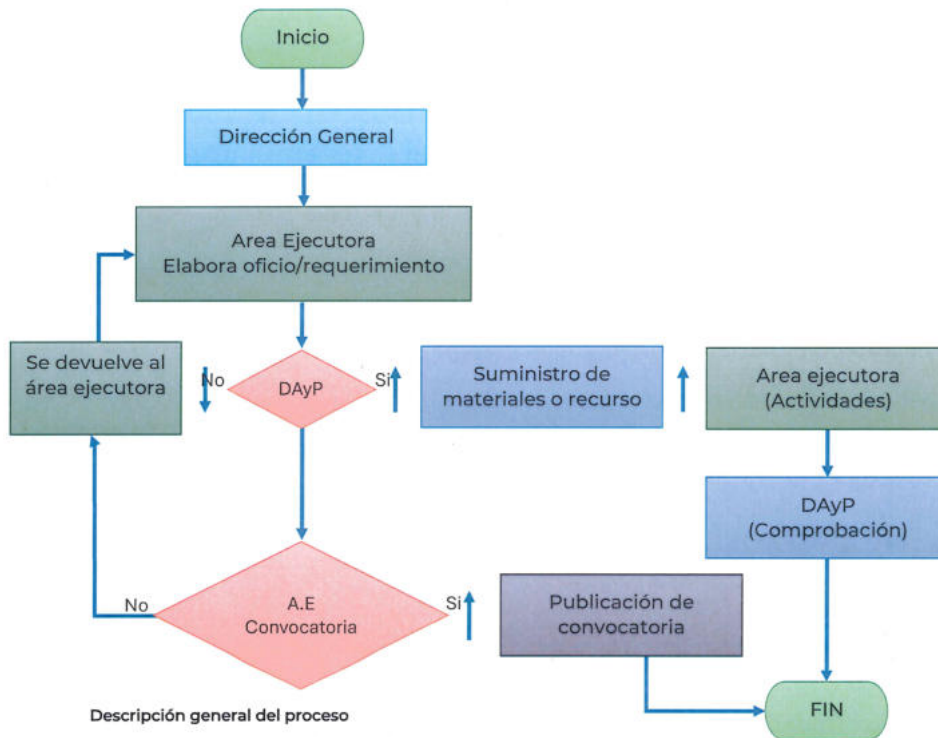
Inicio

Dirección General

Area Ejecutora
Elabora oficio/requerimiento

Se devuelve al área ejecutora

No

DAyP

Si

Suministro de materiales o recurso

Area ejecutora (Actividades)

DAyP (Comprobación)

No

A.E Convocatoria

Si

Publicación de convocatoria

FIN

Descripción general del proceso